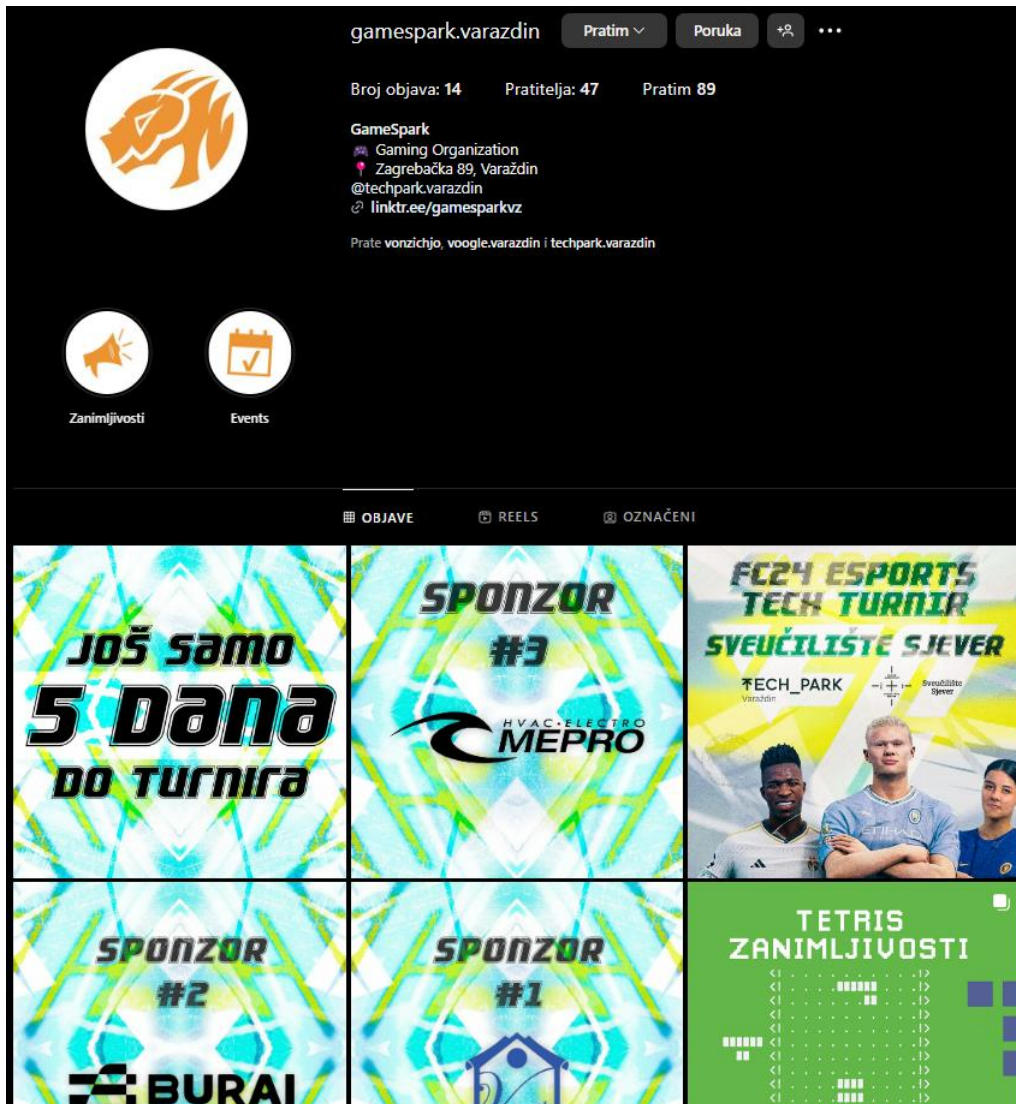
gamespark.varazdin Pratim Poruka

Broj objava: 14 Pratitelja: 47 Pratim 89

GameSpark
Gaming Organization
Zagrebačka 89, Varaždin
@techpark.varazdin
linktr.ee/gamesparkvz

Prate vonzichjo, voogle.varazdin i techpark.varazdin

Zanimljivosti

Events

OBJAVE REELS OZNAČENI

JOŠ SAMO 5 DANA DO TURNIRA

SPONZOR #3
HVAC-ELECTRO MEPRO

FC24 ESPORTS TECH TURNIR
SVEUČILIŠTE SJEVER
TECH_PARK Varaždin
Sveučilište Sjever

SPONZOR #2
BURAI

SPONZOR #1

TETRIS ZANIMLJIVOSTI